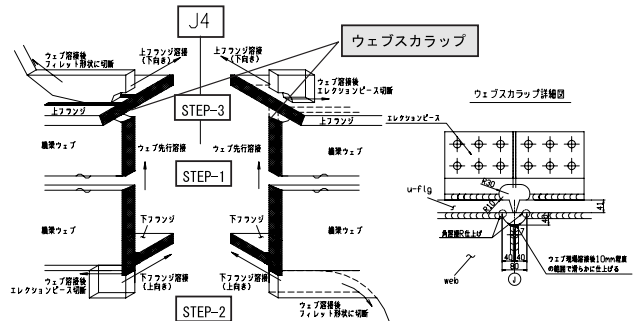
J4

ウェブスカラップ

ウェブ溶接後
フィレット形状に切断

上フランジ溶接
(下向き)

ウェブ溶接後
エレクションピース切断

上フランジ

STEP-3

上フランジ

梁ウェブ

ウェブ先行溶接

ウェブ先行溶接

梁ウェブ

STEP-1

梁ウェブ

下フランジ

下フランジ

梁ウェブ

ウェブ溶接後
エレクションピース切断

下フランジ溶接
(上向き)

下フランジ溶接
(上向き)

STEP-2

ウェブ溶接後
フィレット形状に切断

ウェブスカラップ詳細図

エレクションピース

R30

u-Flg

R10

41

角部面仕上げ

R5

ウェブ現場溶接後10mm程度の範囲で滑らかに仕上げる

40 40

80

web